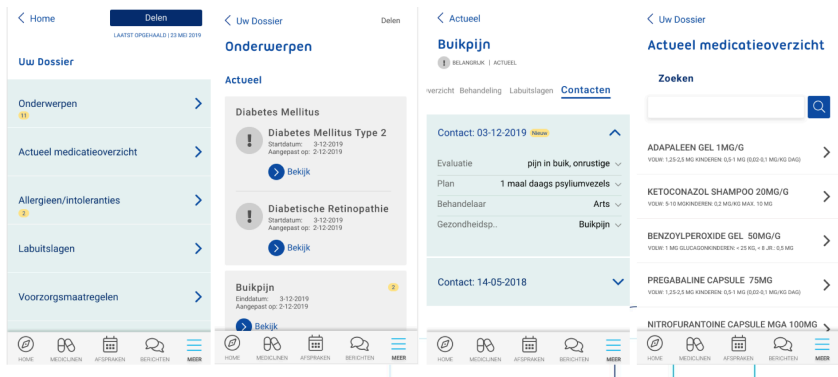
< Home
Delen
LAATST OPGEHAALD | 23 MEI 2019
Uw Dossier
Onderwerpen
11
Actueel medicatieoverzicht
Allergieen/intoleranties
2
Labuitslagen
Voorzorgsmaatregelen
HOME MEDICIJNEN AFSPRAKEN BERICHTEN MEER

< Uw Dossier
Delen
Onderwerpen
Actueel
Diabetes Mellitus
Diabetes Mellitus Type 2
Startdatum: 3-12-2019
Aangepast op: 2-12-2019
Bekijk
Diabetische Retinopathie
Startdatum: 3-12-2019
Aangepast op: 2-12-2019
Bekijk
Buikpijn
2
Einddatum: 3-12-2019
Aangepast op: 2-12-2019
Bekijk
HOME MEDICIJNEN AFSPRAKEN BERICHTEN MEER

< Actueel
Buikpijn
BELANGRIJK | ACTUEEL
verzicht Behandeling Labuitslagen Contacten
Contact: 03-12-2019 Nieuw
Evaluatie pijn in buik, onrustige
Plan 1 maal daags psyliumvezels
Behandelaar Arts
Gezondheidsp.. Buikpijn
Contact: 14-05-2018
HOME MEDICIJNEN AFSPRAKEN BERICHTEN MEER

< Uw Dossier
Actueel medicatieoverzicht
Zoeken
ADAPALEEN GEL 1MG/G
VOLW: 1,25-2,5 MG KINDEREN: 0,5-1 MG (0,02-0,1 MG/KG DAG)
KETOCONAZOL SHAMPOO 20MG/G
VOLW: 5-10 MOKINDEREN: 0,2 MG/KG MAX. 10 MG
BENZOYLPEROXIDE GEL 50MG/G
VOLW: 1 MG GLUCAGONKINDEREN: < 25 KG, < 8 JR.: 0,5 MG
PREGABALINE CAPSULE 75MG
VOLW: 1,25-2,5 MG KINDEREN: 0,5-1 MG (0,02-0,1 MG/KG DAG)
NITROFURANTOINE CAPSULE MGA 100MG
HOME MEDICIJNEN AFSPRAKEN BERICHTEN MEER